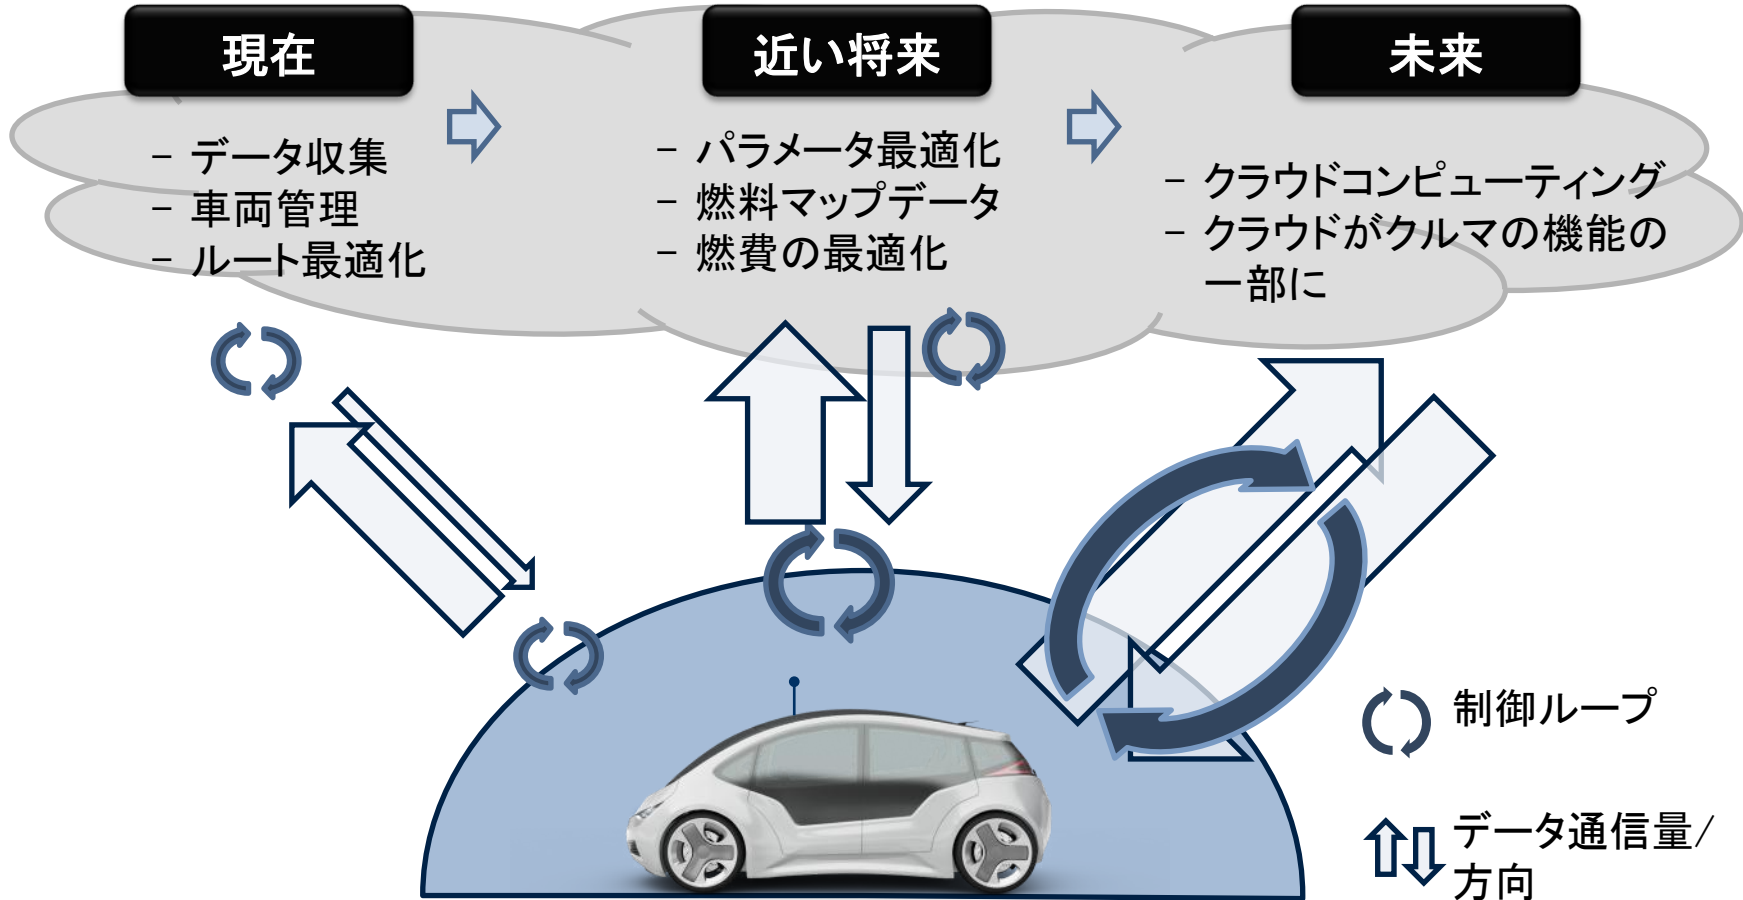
現在

– データ収集
– 車両管理
– ルート最適化

近い将来

– パラメータ最適化
– 燃料マップデータ
– 燃費の最適化

未来

– クラウドコンピューティング
– クラウドがクルマの機能の一部に

制御ループ

データ通信量/方向